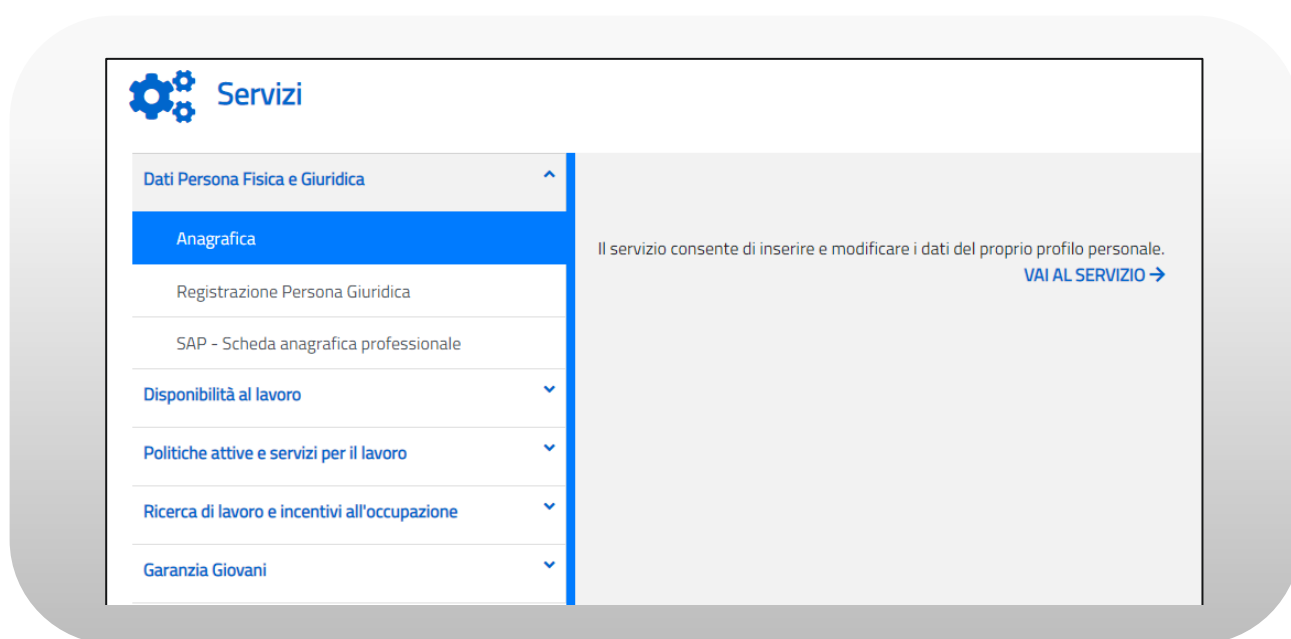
Servizi

Dati Persona Fisica e Giuridica

Anagrafica

Registrazione Persona Giuridica

SAP - Scheda anagrafica professionale

Disponibilità al lavoro

Politiche attive e servizi per il lavoro

Ricerca di lavoro e incentivi all'occupazione

Garanzia Giovani

Il servizio consente di inserire e modificare i dati del proprio profilo personale.

VAI AL SERVIZIO →